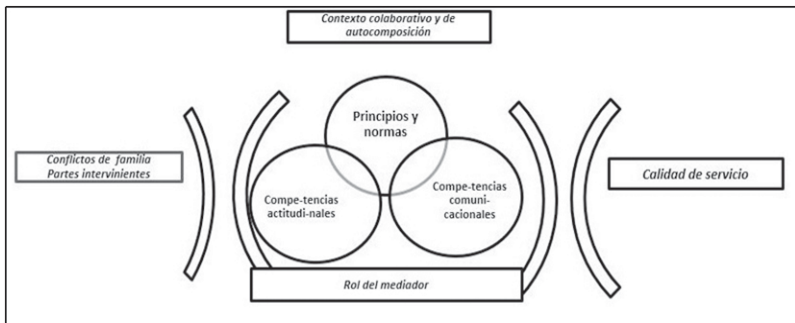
Contexto colaborativo y de autocomposición

Conflictos de familia
Partes intervinientes

Principios y normas

Compe-tencias actitudi-nales

Compe-tencias comuni-cacionales

Calidad de servicio

Rol del mediador